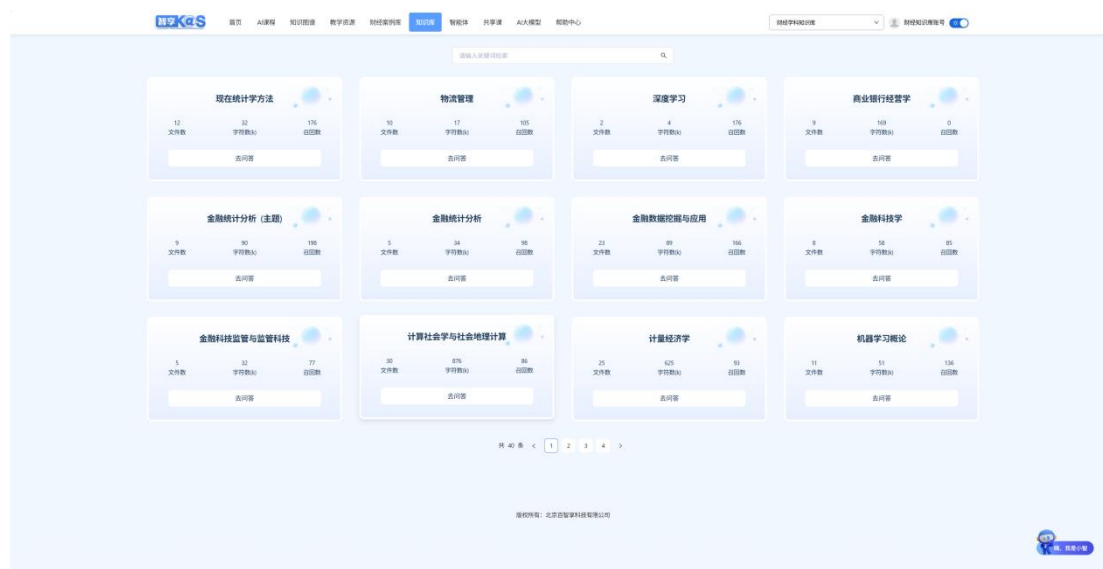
智学KaS 首页 AI课程 知识图谱 教学资源 财经案例库 知识库 智能体 共享课 AI大模型 帮助中心

财经学科知识库 财经知识库账号

请输入关键词检索

现在统计学方法
12 文件数 32 字符数(k) 176 召回数
去问答

物流管理
10 文件数 17 字符数(k) 105 召回数
去问答

深度学习
2 文件数 4 字符数(k) 176 召回数
去问答

商业银行经营学
9 文件数 169 字符数(k) 0 召回数
去问答

金融统计分析（主题）
9 文件数 90 字符数(k) 198 召回数
去问答

金融统计分析
5 文件数 34 字符数(k) 98 召回数
去问答

金融数据挖掘与应用
23 文件数 89 字符数(k) 166 召回数
去问答

金融科技学
8 文件数 58 字符数(k) 85 召回数
去问答

金融科技监管与监管科技
5 文件数 32 字符数(k) 77 召回数
去问答

计算社会学与社会地理计算
30 文件数 876 字符数(k) 86 召回数
去问答

计量经济学
25 文件数 625 字符数(k) 93 召回数
去问答

机器学习概论
11 文件数 51 字符数(k) 136 召回数
去问答

共 40 条 < 1 2 3 4 >

版权所有：北京百智享科技有限公司

嗨，我是小智